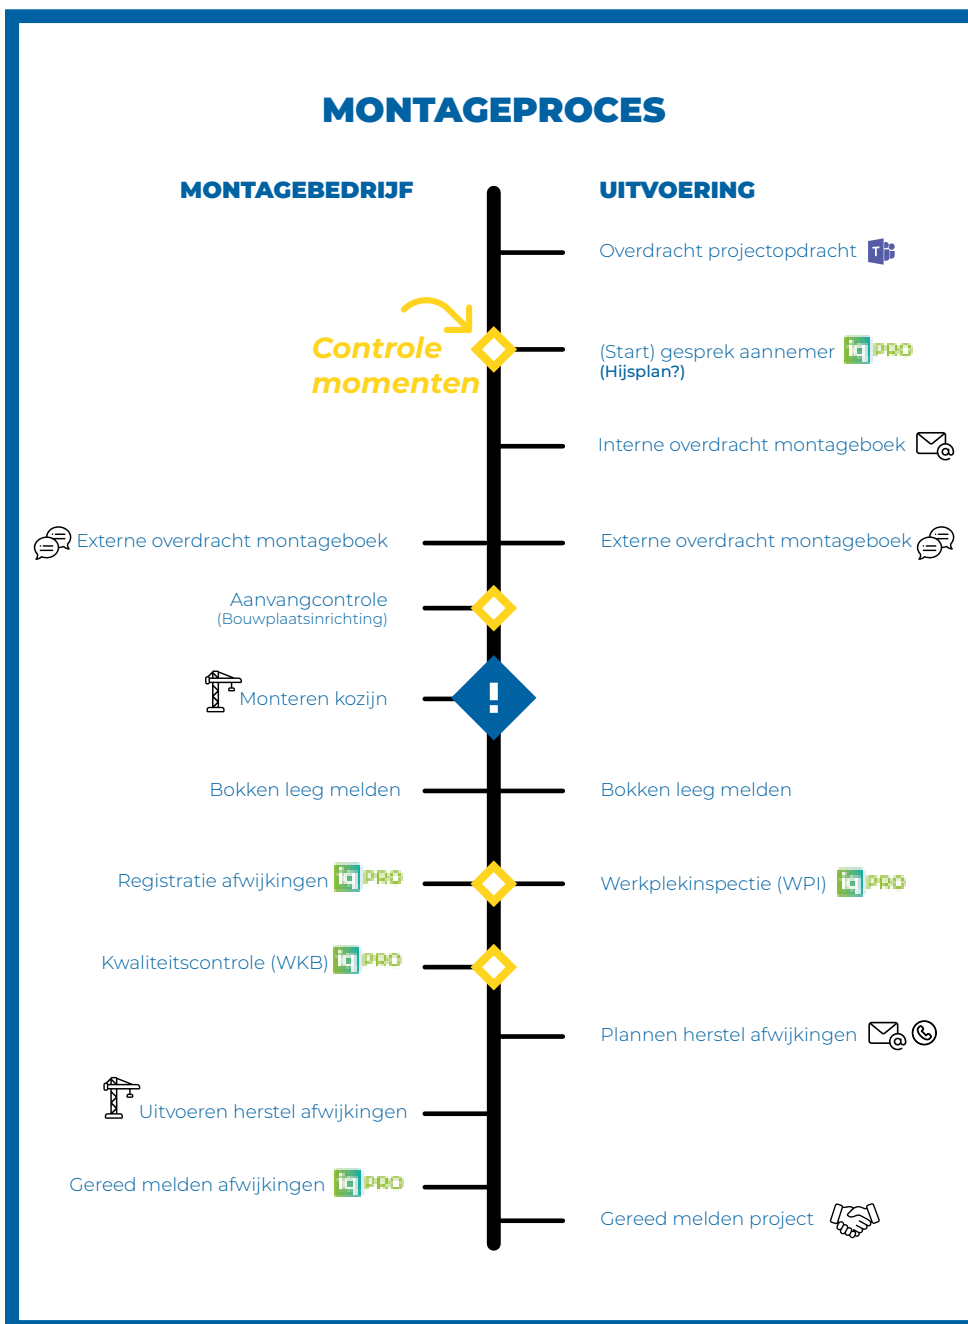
MONTAGEPROCES

MONTAGEBEDRIJF

UITVOERING

Overdracht projectopdracht

Controle momenten

(Start) gesprek aannemer iq PRO
(Hijsplan?)

Interne overdracht montageboek

Externe overdracht montageboek

Externe overdracht montageboek

Aanvangcontrole
(Bouwplaatsinrichting)

Monteren kozijn

!

Bokken leeg melden

Bokken leeg melden

Registratie afwijkingen iq PRO

Werkplekinspectie (WPI) iq PRO

Kwaliteitscontrole (WKB) iq PRO

Plannen herstel afwijkingen

Uitvoeren herstel afwijkingen

Gereed melden afwijkingen iq PRO

Gereed melden project